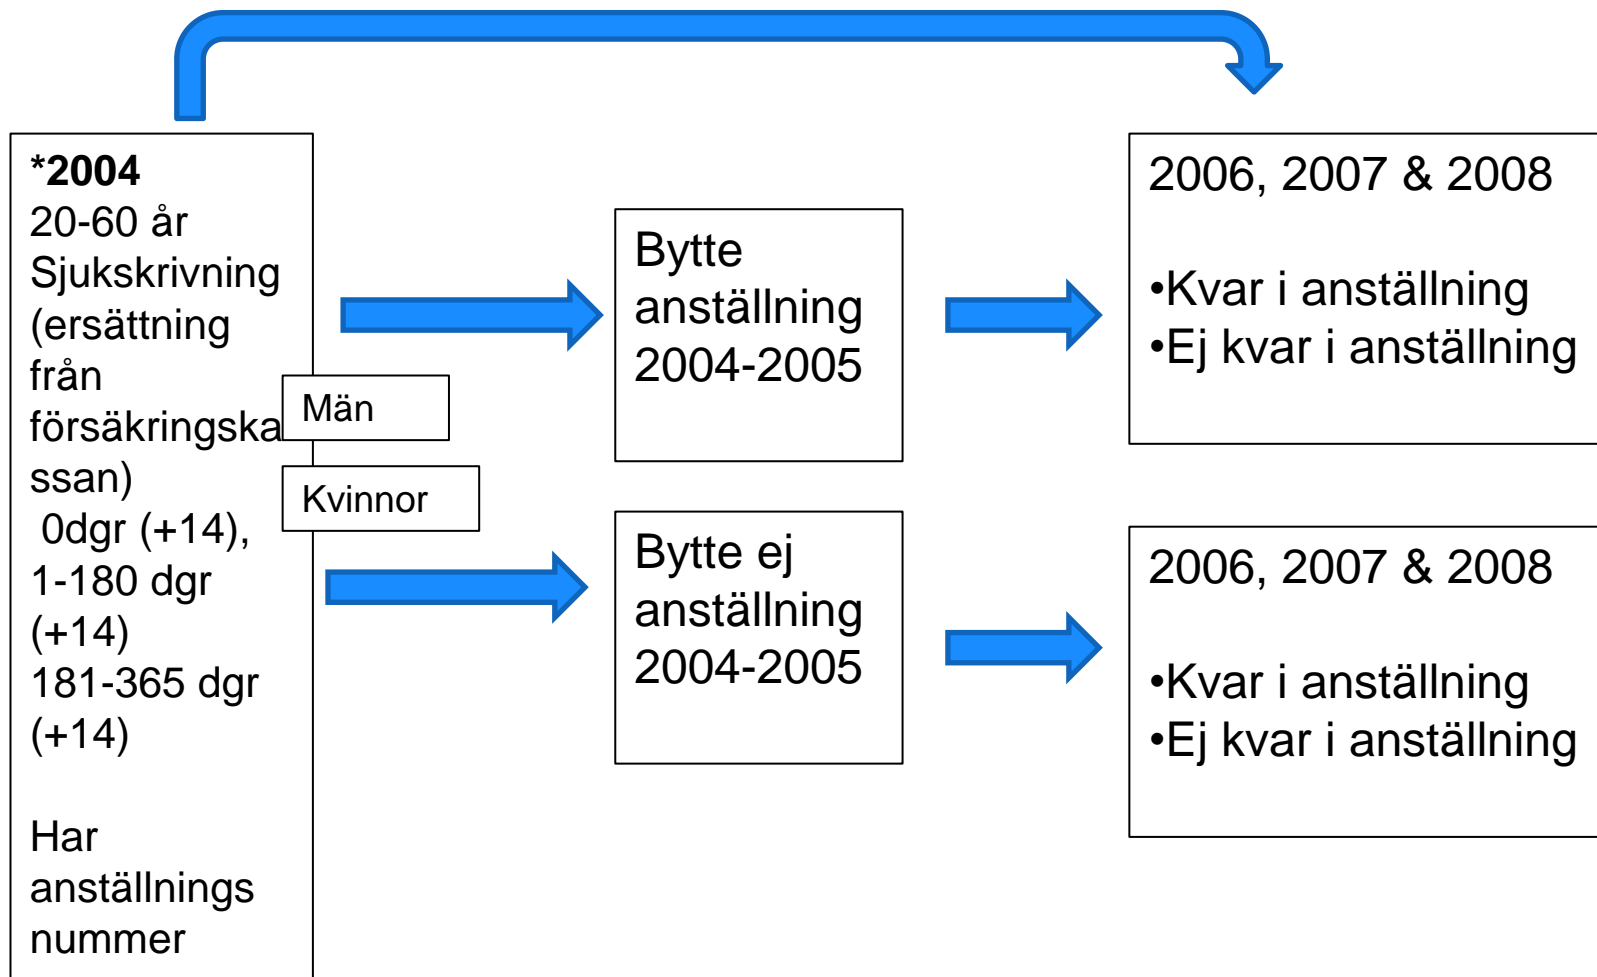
**\*2004**
20-60 år
Sjukskrivning (ersättning från försäkringskassan)
0dgr (+14),
1-180 dgr (+14)
181-365 dgr (+14)

Har anställningsnummer

Män

Kvinnor

Bytte anställning 2004-2005

Bytte ej anställning 2004-2005

2006, 2007 & 2008

•Kvar i anställning
•Ej kvar i anställning

2006, 2007 & 2008

•Kvar i anställning
•Ej kvar i anställning